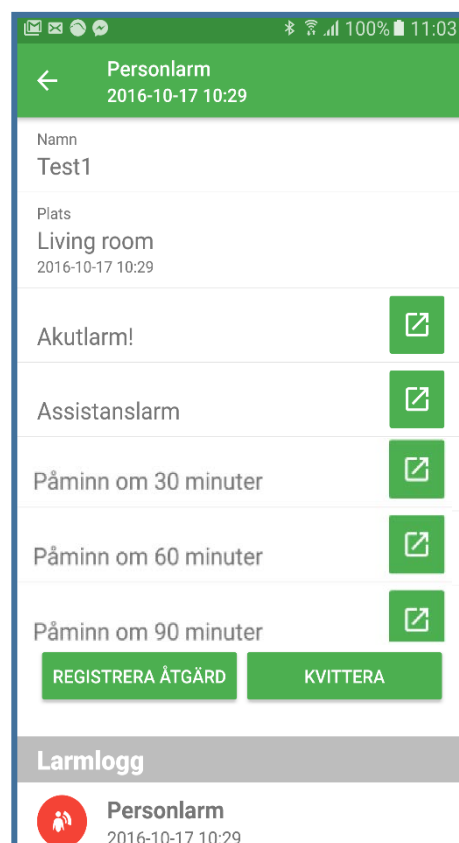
100% 11:03

Personlarm
2016-10-17 10:29

Namn
Test1

Plats
Living room
2016-10-17 10:29

Akutlarm!

Assistanslarm

Påminn om 30 minuter

Påminn om 60 minuter

Påminn om 90 minuter

REGISTRERA ÅTGÄRD

KVITTERA

Larmlogg

Personlarm
2016-10-17 10:29